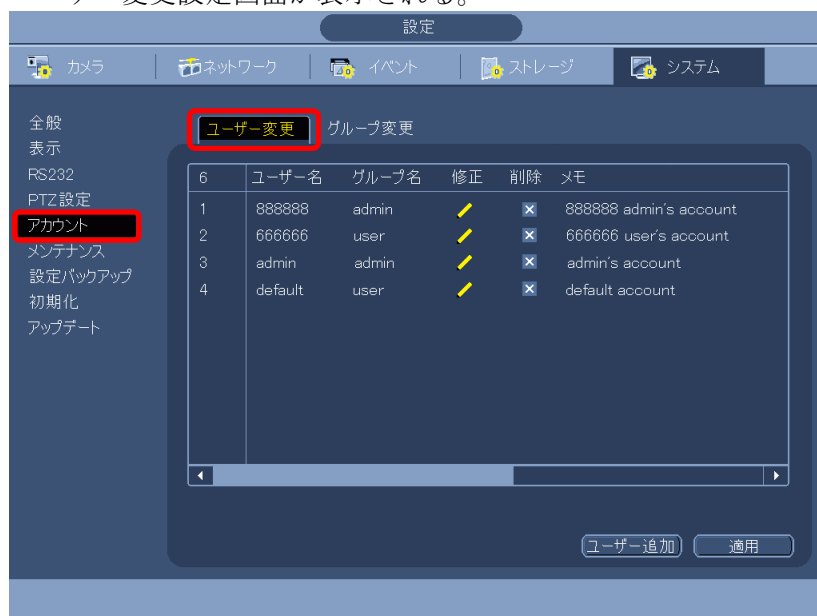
ー変更設定画面が表示される。

設定

カメラ | ネットワーク | イベント | ストレージ | システム

全般
表示
RS232
PTZ設定
アカウント
メンテナンス
設定バックアップ
初期化
アップデート

ユーザー変更 グループ変更

| 6 | ユーザー名 | グループ名 | 修正 | 削除 | メモ |
|---|---|---|---|---|---|
| 1 | 888888 | admin | / | ✕ | 888888 admin's account |
| 2 | 666666 | user | / | ✕ | 666666 user's account |
| 3 | admin | admin | / | ✕ | admin's account |
| 4 | default | user | / | ✕ | default account |

ユーザー追加 適用